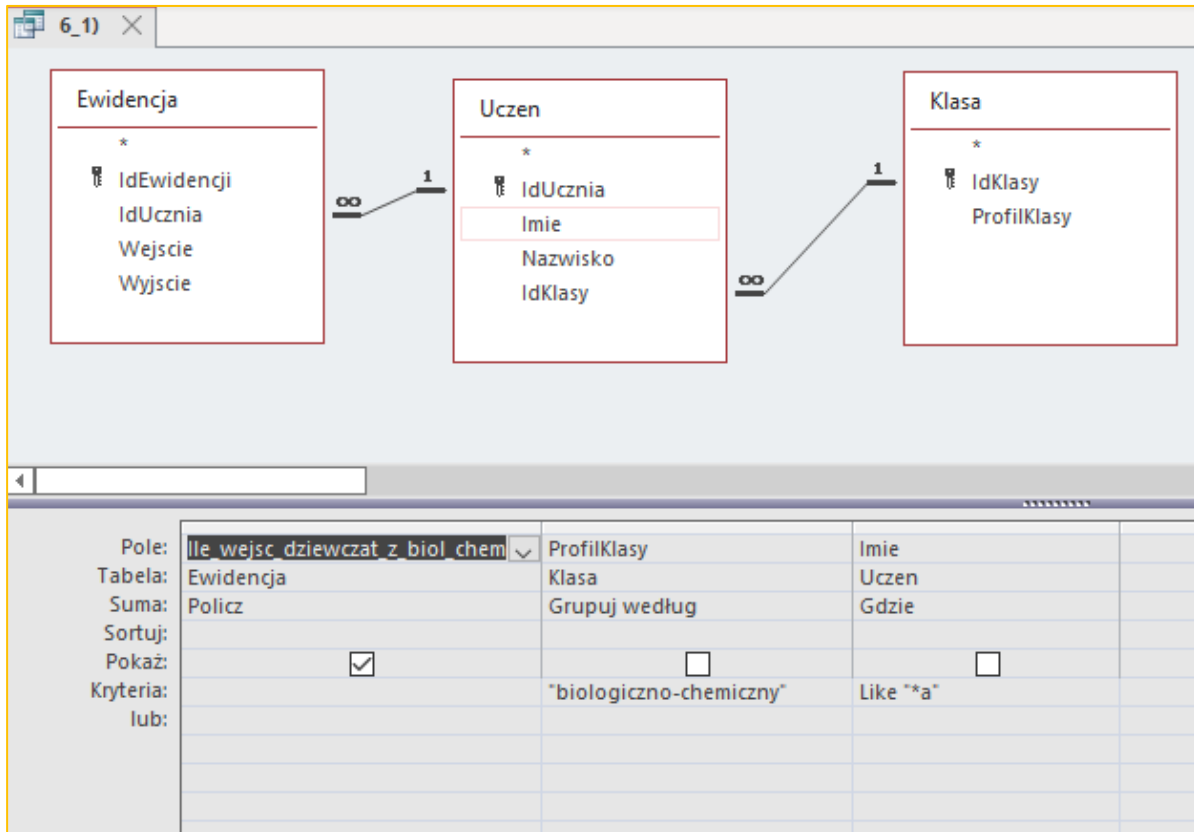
6_1)

Ewidencja
*
IdEwidencji
IdUcznia
Wejscie
Wyjscie

Uczen
*
IdUcznia
Imie
Nazwisko
IdKlasy

Klasa
*
IdKlasy
ProfilKlasy

1
∞
1
∞

| | | | |
|---|---|---|---|
| Pole: | Ile_wejsc_dziewczat_z_biol_chem | ProfilKlasy | Imie |
| Tabela: | Ewidencja | Klasa | Uczen |
| Suma: | Policz | Grupuj według | Gdzie |
| Sortuj: | | | |
| Pokaż: | ☑ | ☐ | ☐ |
| Kryteria: | | "biologiczno-chemiczny" | Like "*a" |
| lub: | | | |